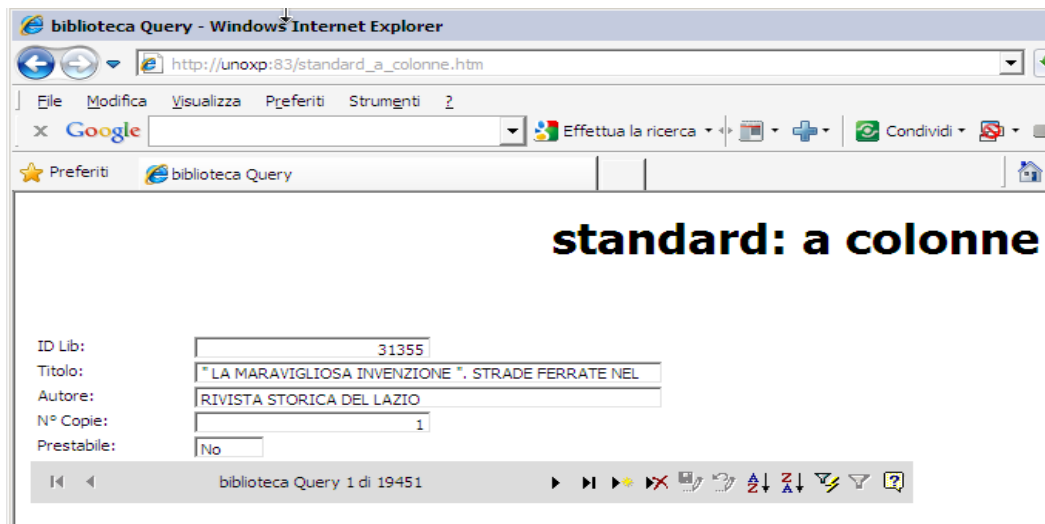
biblioteca Query - Windows Internet Explorer

http://unoxp:83/standard_a_colonne.htm

File Modifica Visualizza Preferiti Strumenti ?

Google Effettua la ricerca Condividi

Preferiti biblioteca Query

standard: a colonne

ID Lib: 31355
Titolo: " LA MARAVIGLIOSA INVENZIONE ". STRADE FERRATE NEL
Autore: RIVISTA STORICA DEL LAZIO
N° Copie: 1
Prestabile: No

biblioteca Query 1 di 19451